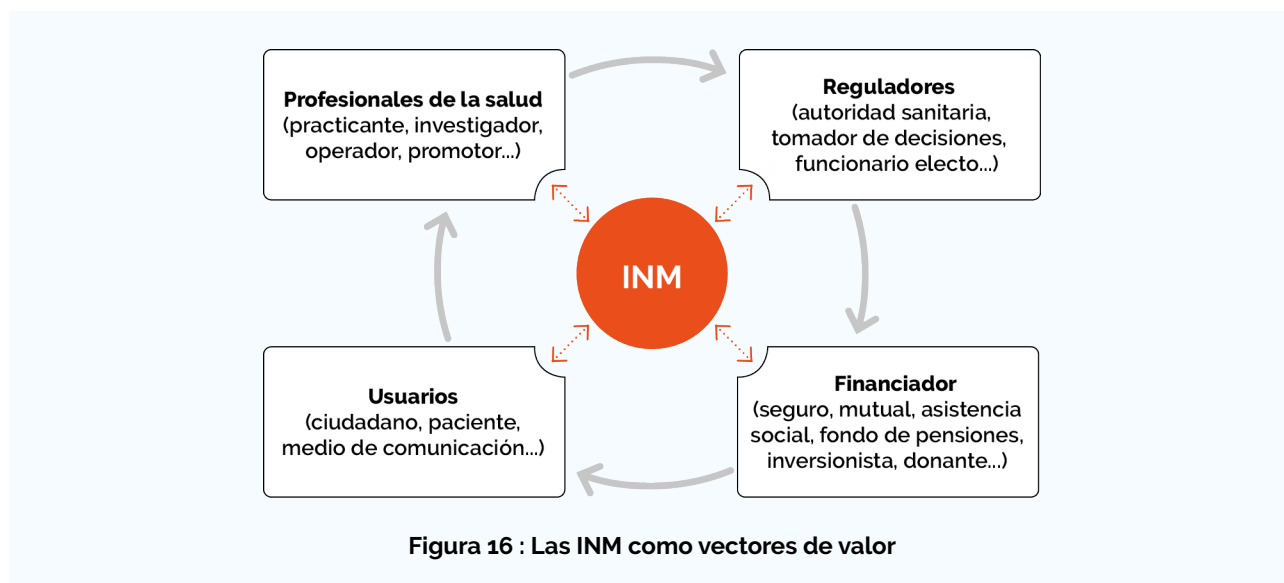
Profesionales de la salud
(practicante, investigador, operador, promotor...)

Reguladores
(autoridad sanitaria, tomador de decisiones, funcionario electo...)

INM

Usuarios
(ciudadano, paciente, medio de comunicación...)

Financiador
(seguro, mutual, asistencia social, fondo de pensiones, inversionista, donante...)

Figura 16 : Las INM como vectores de valor